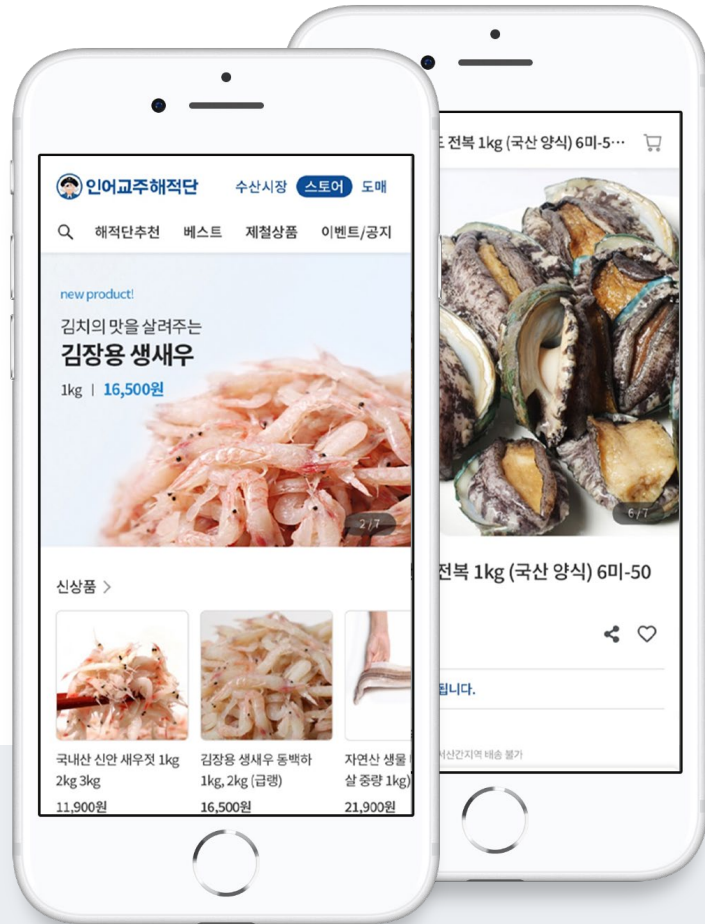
인어교주해적단 수산시장 스토어 도매

해적단추천 베스트 제철상품 이벤트/공지

new product!

김치의 맛을 살려주는

김장용 생새우

1kg | 16,500원

2/7

신상품 >

국내산 신안 새우젓 1kg 2kg 3kg

11,900원

김장용 생새우 동백하 1kg, 2kg (급랭)

16,500원

자연산 생물 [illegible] 살 중량 1kg)

21,900원

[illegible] 전복 1kg (국산 양식) 6미-5···

6/7

전복 1kg (국산 양식) 6미-50

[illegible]됩니다.

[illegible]서산간지역 배송 불가